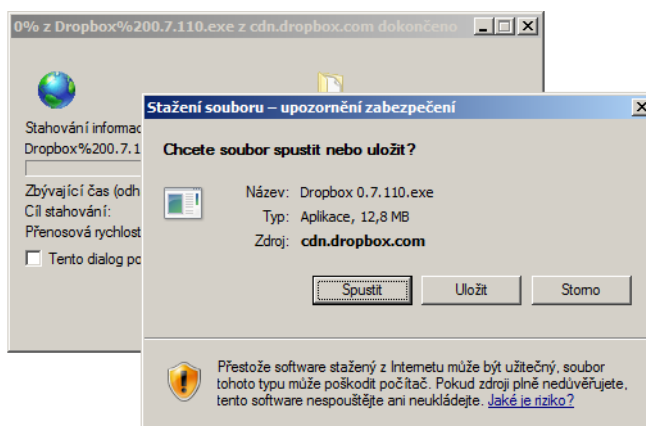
0% z Dropbox%200.7.110.exe z cdn.dropbox.com dokončeno

Stahování informac
Dropbox%200.7.1

Zbývající čas (odh
Cíl stahování:
Přenosová rychlost

Tento dialog po

Stažení souboru – upozornění zabezpečení

Chcete soubor spustit nebo uložit?

Název: Dropbox 0.7.110.exe
Typ: Aplikace, 12,8 MB
Zdroj: cdn.dropbox.com

Spustit
Uložit
Storno

Přestože software stažený z Internetu může být užitečný, soubor tohoto typu může poškodit počítač. Pokud zdroji plně nedůvěřujete, tento software nespouštějte ani neukládejte. Jaké je riziko?